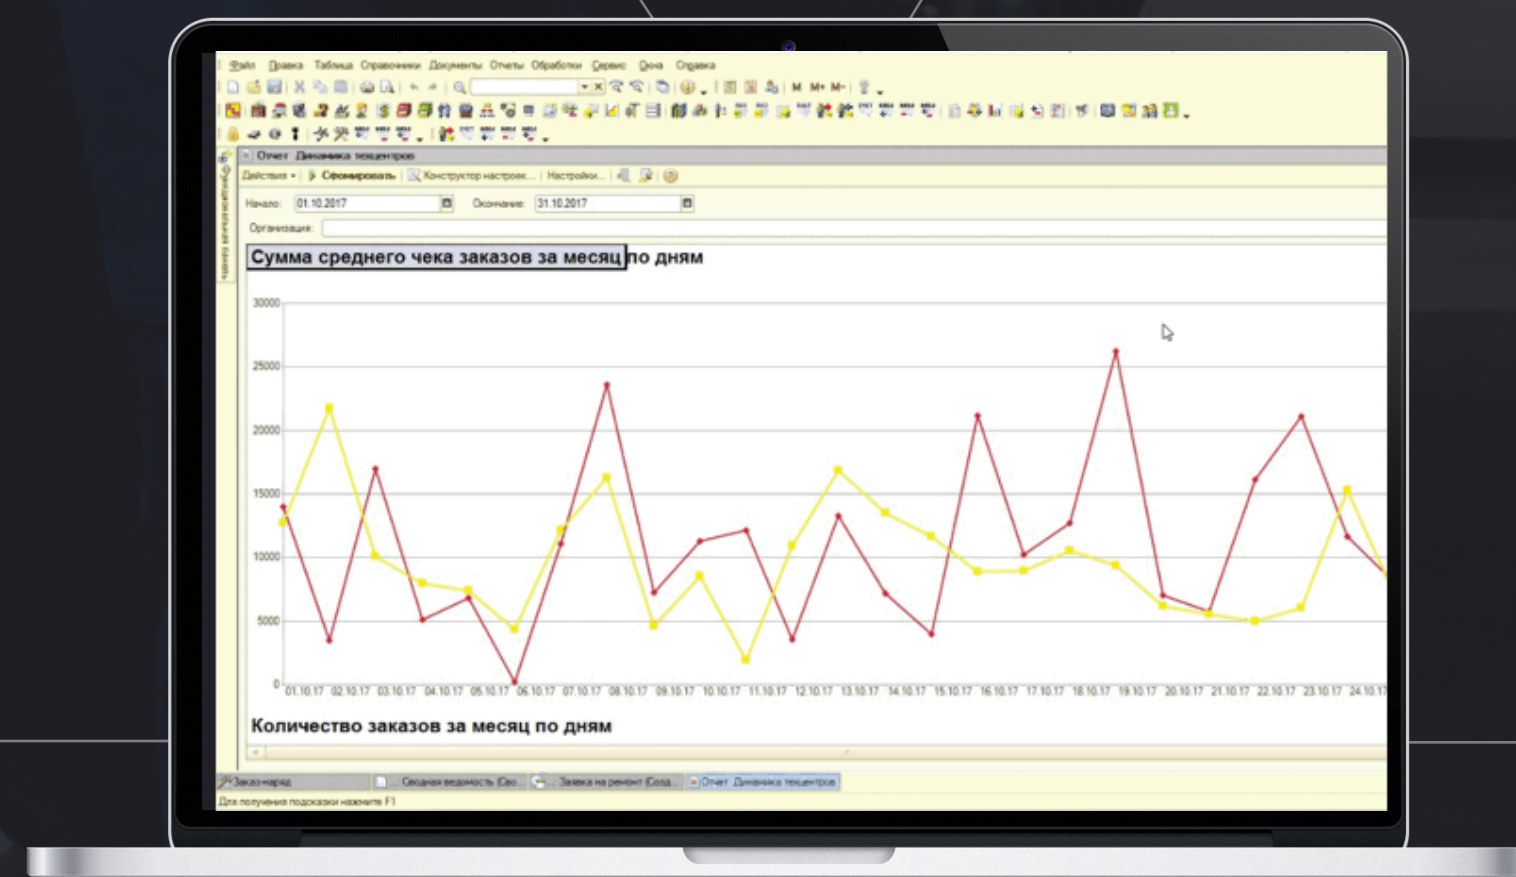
Файл Правка Таблица Справочники Документы Отчеты Обработки Сервис Окна Справка

Отчет Динамика техцентров

Действия Сформировать Конструктор настроек... Настройки...

Начало: 01.10.2017 Окончание: 31.10.2017

Организация:

Сумма среднего чека заказов за месяц по дням

30000
25000
20000
15000
10000
5000
0

01.10.17 02.10.17 03.10.17 04.10.17 05.10.17 06.10.17 07.10.17 08.10.17 09.10.17 10.10.17 11.10.17 12.10.17 13.10.17 14.10.17 15.10.17 16.10.17 17.10.17 18.10.17 19.10.17 20.10.17 21.10.17 22.10.17 23.10.17 24.10.17

Количество заказов за месяц по дням

Заказ-наряд | Сводная ведомость (Сво... | Заявка на ремонт (Созд... | Отчет Динамика техцентров

Для получения подсказки нажмите F1